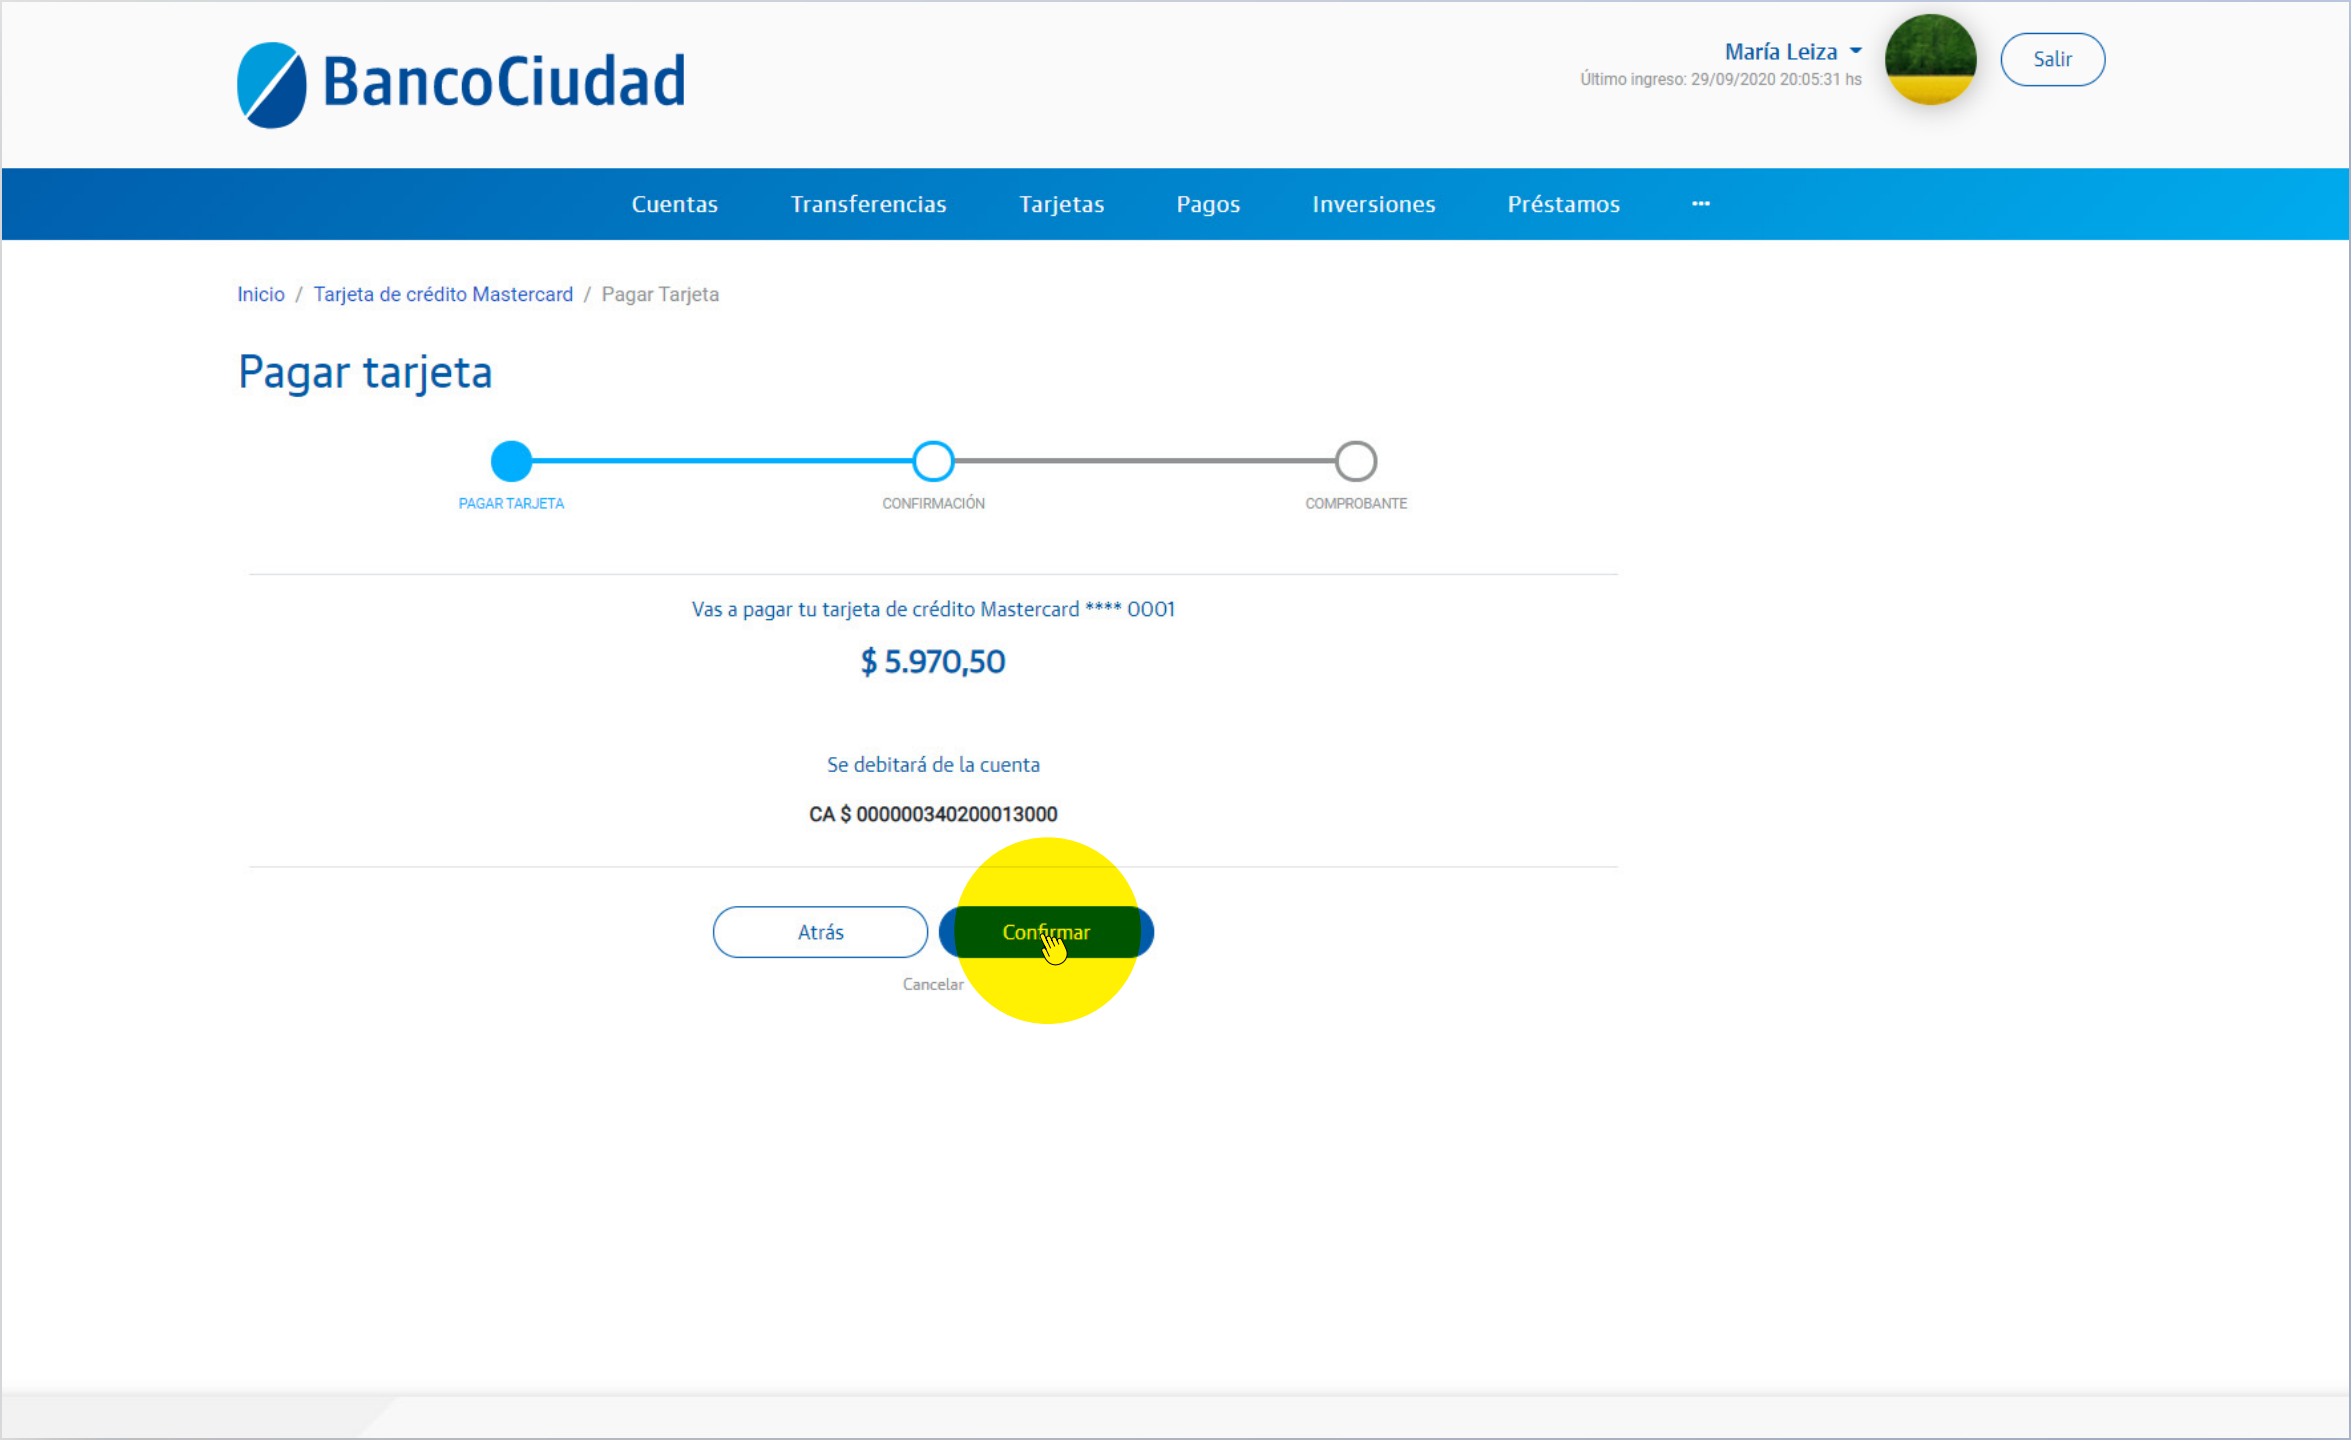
BancoCiudad

María Leiza
Último ingreso: 29/09/2020 20:05:31 hs

Salir

Cuentas Transferencias Tarjetas Pagos Inversiones Préstamos ···

Inicio / Tarjeta de crédito Mastercard / Pagar Tarjeta

Pagar tarjeta

PAGAR TARJETA CONFIRMACIÓN COMPROBANTE

Vas a pagar tu tarjeta de crédito Mastercard **** 0001

$ 5.970,50

Se debitará de la cuenta

CA $ 000000340200013000

Atrás Confirmar

Cancelar